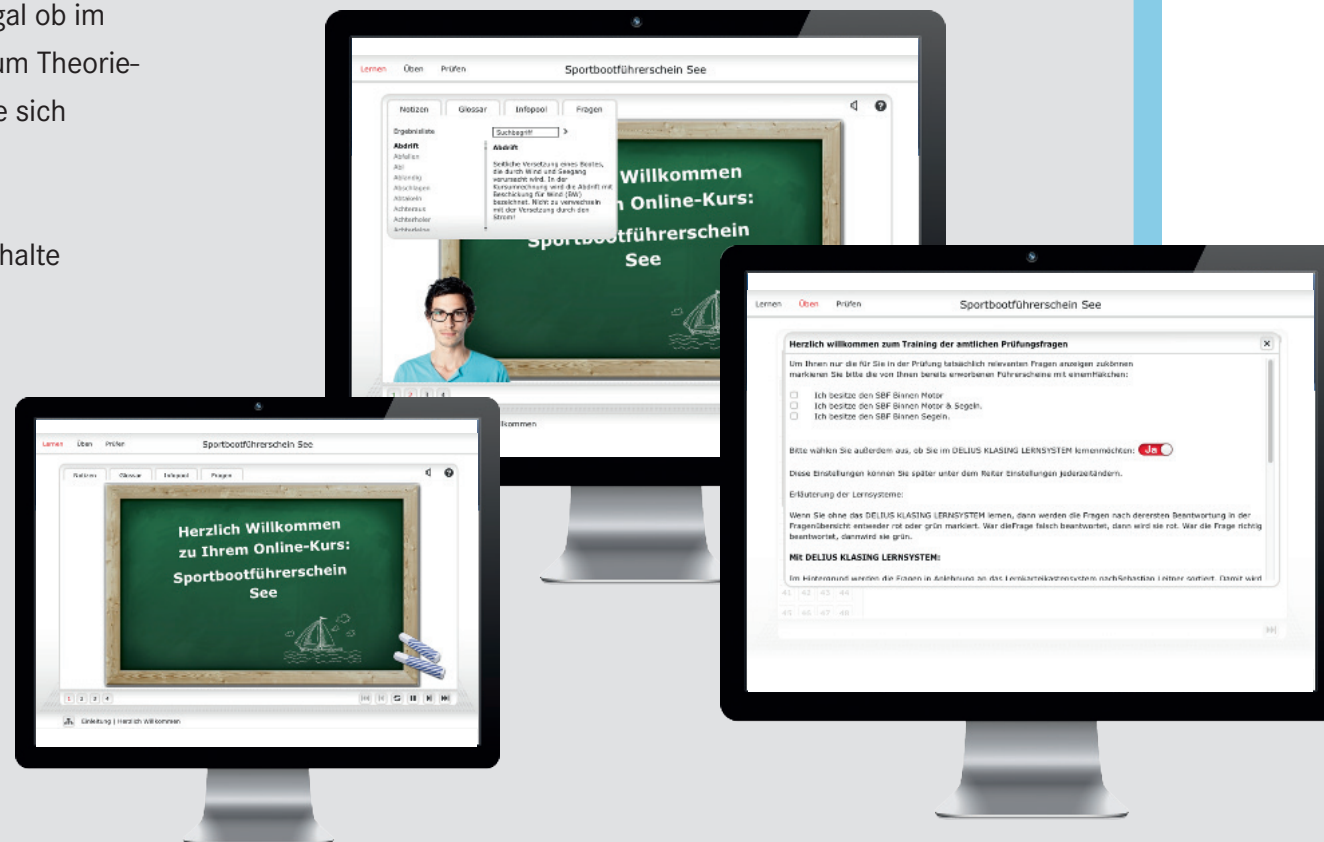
gal ob im
um Theorie-
e sich

halte

Lernen Üben Prüfen Sportbootführerschein See

Notizen Glossar Infopool Fragen

Ergebnisliste Suchbegriff >

Abdrift
Abfallen
Abi
Ablandig
Abschlagen
Abtakeln
Achteraus
Achterholer
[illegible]

Abdrift

Seitliche Versetzung eines Bootes, die durch Wind und Seegang verursacht wird. In der Kursumrechnung wird die Abdrift mit Beschickung für Wind (BW) bezeichnet. Nicht zu verwechseln mit der Versetzung durch den Strom!

Willkommen
n Online-Kurs:
Sportbootführerschein
See

1 2 3 4

llkommen

Lernen Üben Prüfen Sportbootführerschein See

Notizen Glossar Infopool Fragen

Herzlich Willkommen
zu Ihrem Online-Kurs:
Sportbootführerschein
See

1 2 3 4

Einleitung | Herzlich Willkommen

Lernen Üben Prüfen Sportbootführerschein See

Herzlich willkommen zum Training der amtlichen Prüfungsfragen

Um Ihnen nur die für Sie in der Prüfung tatsächlich relevanten Fragen anzeigen zukönnen markieren Sie bitte die von Ihnen bereits erworbenen Führerscheine mit einemHäkchen:

Ich besitze den SBF Binnen Motor
Ich besitze den SBF Binnen Motor & Segeln.
Ich besitze den SBF Binnen Segeln.

Bitte wählen Sie außerdem aus, ob Sie im DELIUS KLASING LERNSYSTEM lernen möchten: Ja

Diese Einstellungen können Sie später unter dem Reiter Einstellungen jederzeitändern.

Erläuterung der Lernsysteme:

Wenn Sie ohne das DELIUS KLASING LERNSYSTEM lernen, dann werden die Fragen nach derersten Beantwortung in der Fragenübersicht entweder rot oder grün markiert. War dieFrage falsch beantwortet, dann wird sie rot. War die Frage richtig beantwortet, dannwird sie grün.

Mit DELIUS KLASING LERNSYSTEM:

Im Hintergrund werden die Fragen in Anlehnung an das Lernkarteikastensystem nachSebastian Leitner sortiert. Damit wird

41 42 43 44
45 46 47 48